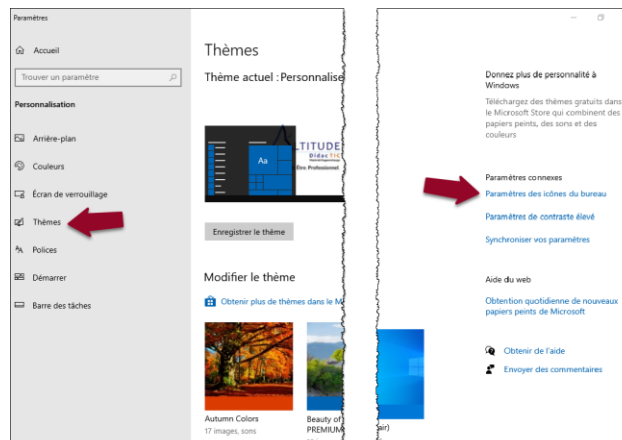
Paramètres

Accueil

Trouver un paramètre

Personnalisation

Arrière-plan

Couleurs

Écran de verrouillage

Thèmes

Polices

Démarrer

Barre des tâches

Thèmes

Thème actuel : Personnalise

Aa

LTITUDE
Didac TIC

Enregistrer le thème

Modifier le thème

Obtenir plus de thèmes dans le M

Autumn Colors
17 images, sons

Beauty of
PREMIUM

Donnez plus de personnalité à Windows

Téléchargez des thèmes gratuits dans le Microsoft Store qui combinent des papiers peints, des sons et des couleurs

Paramètres connexes

Paramètres des icônes du bureau

Paramètres de contraste élevé

Synchroniser vos paramètres

Aide du web

Obtention quotidienne de nouveaux papiers peints de Microsoft

Obtenir de l'aide

Envoyer des commentaires

air)